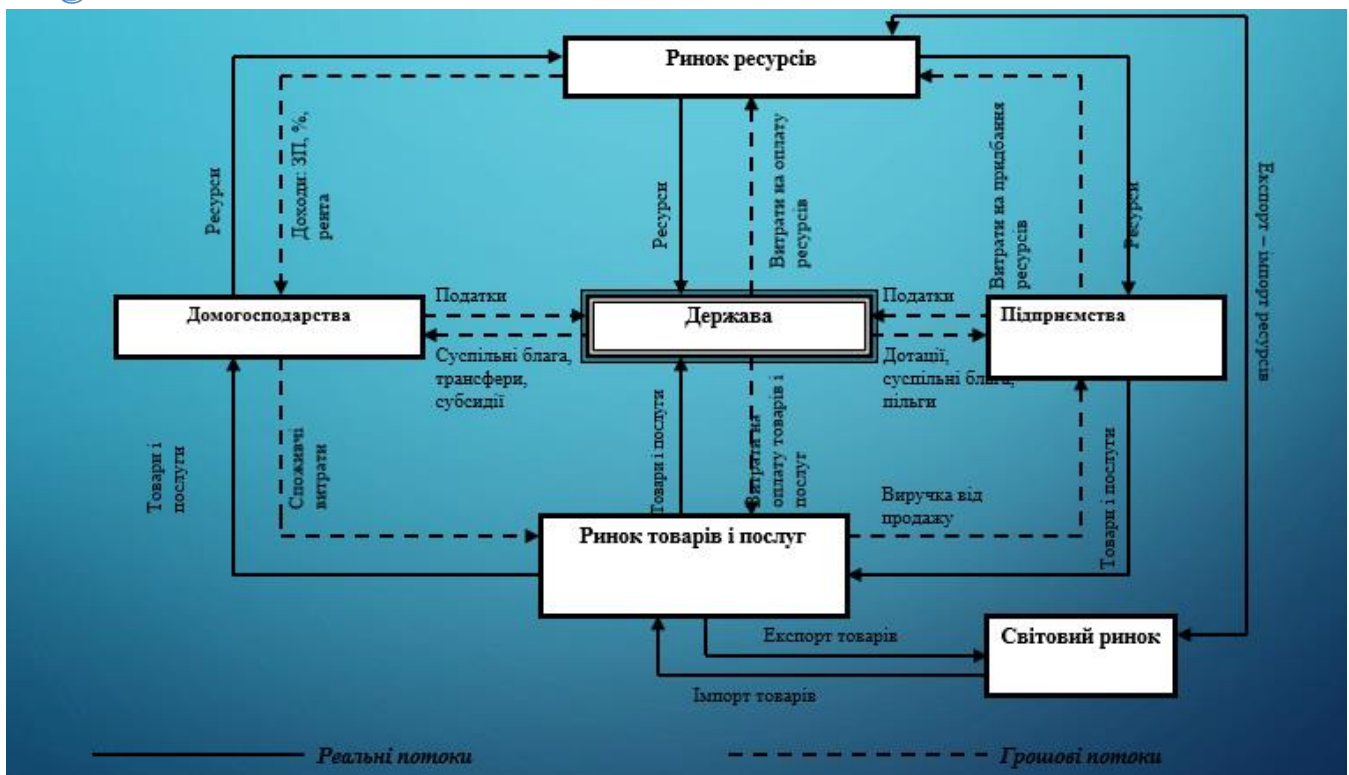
Ринок ресурсів

Ресурси

Доходи: ЗП, %, рента

Ресурси

Витрати на оплату ресурсів

Витрати на придбання ресурсів

Ресурси

Експорт – імпорт ресурсів

Домогосподарства

Податки

Держава

Податки

Підприємства

Суспільні блага, трансфери, субсидії

Дотації, суспільні блага, пільги

Товари і послуги

Споживчі витрати

Товари і послуги

Витрати на оплату товарів і послуг

Виручка від продажу

Товари і послуги

Ринок товарів і послуг

Експорт товарів

Світовий ринок

Імпорт товарів

Реальні потоки

Грошові потоки